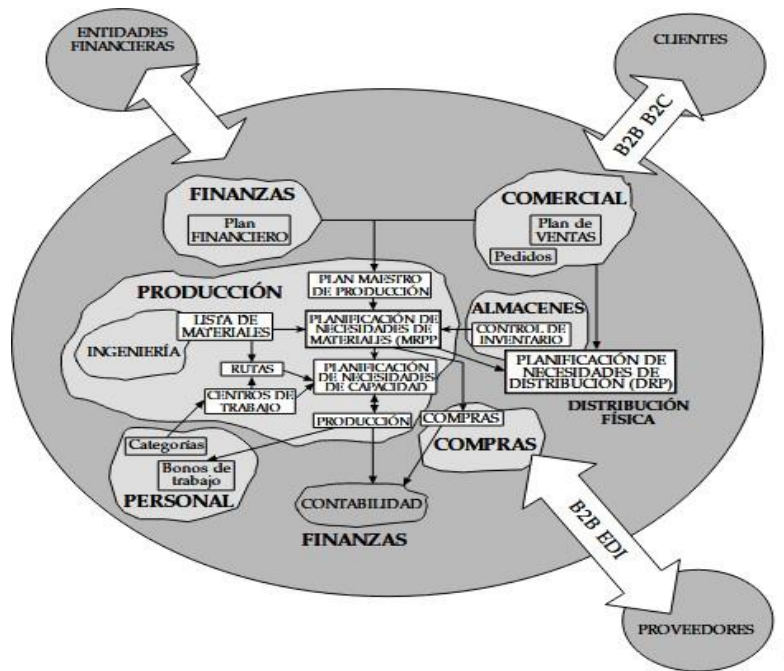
ENTIDADES FINANCIERAS

CLIENTES

B2B B2C

FINANZAS

Plan FINANCIERO

COMERCIAL

Plan de VENTAS

Pedidos

PLAN MAESTRO DE PRODUCCIÓN

PRODUCCIÓN

ALMACENES

LISTA DE MATERIALES

PLANIFICACIÓN DE NECESIDADES DE MATERIALES (MRPP)

CONTROL DE INVENTARIO

INGENIERÍA

RUTAS

PLANIFICACIÓN DE NECESIDADES DE CAPACIDAD

PLANIFICACIÓN DE NECESIDADES DE DISTRIBUCIÓN (DRP)

CENTROS DE TRABAJO

DISTRIBUCIÓN FÍSICA

PRODUCCIÓN

COMPRAS

Categorías

COMPRAS

Bonos de trabajo

PERSONAL

CONTABILIDAD

B2B EDI

FINANZAS

PROVEEDORES